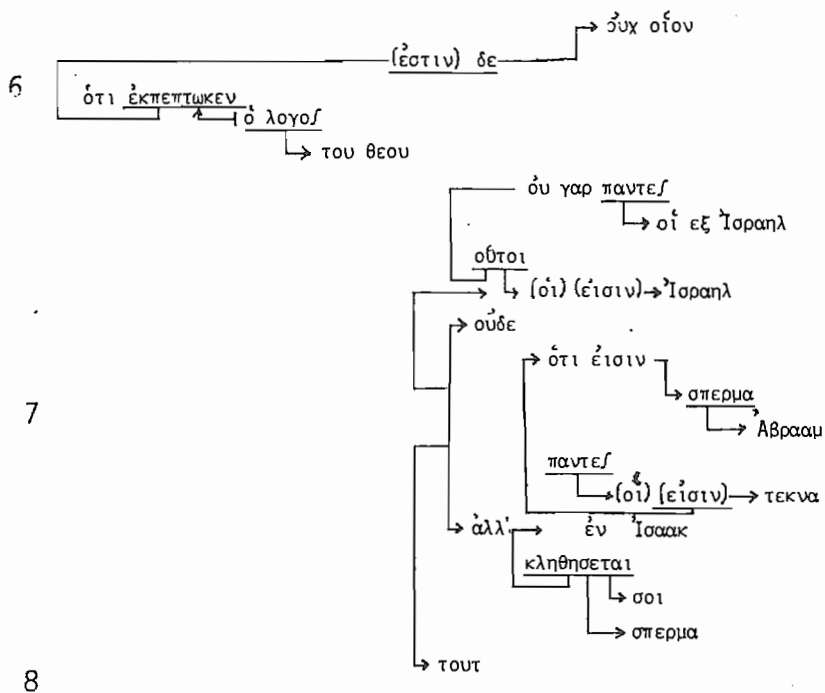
(ἐστιν) δε ὐχ οἷον

6

ὁτι ἐκπεπτωκεν ὁ λογοʃ

του θεου

οὐ γαρ παντεʃ

οἱ εξ Ἰσραηλ

οὗτοι

(οἱ) (εἰσιν) Ἰσραηλ

οὐδε

ὁτι ἐισιν

σπερμα

7

Αβρααμ

παντεʃ

(οἱ) (εἰσιν) τεκνα

ἀλλ' ἐν Ἰσαακ

κληθησεται

σοι

σπερμα

τουτ

8